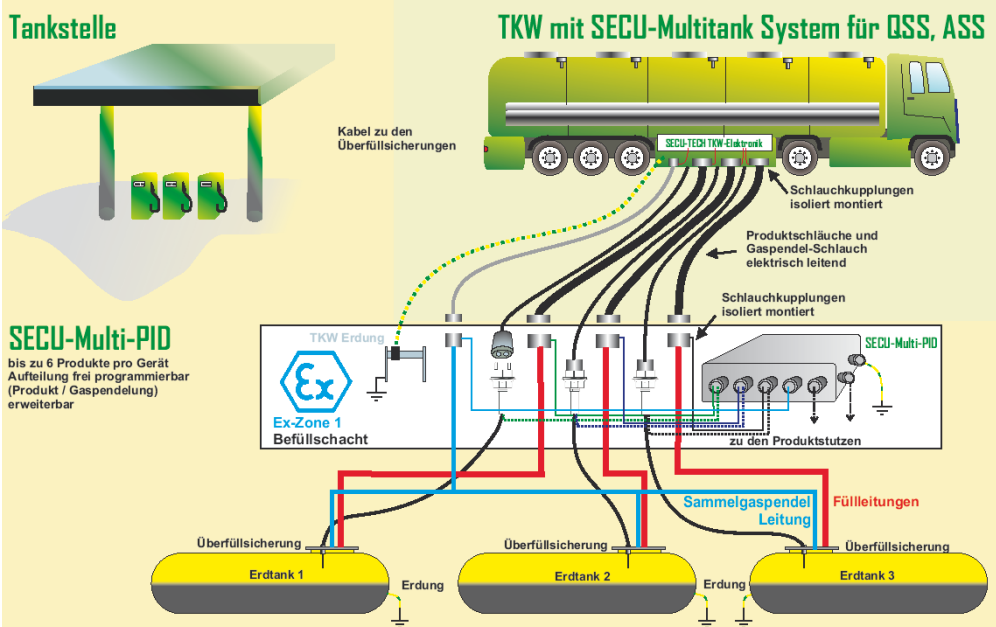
Tankstelle

TKW mit SECU-Multitank System für QSS, ASS

Kabel zu den Überfüllsicherungen

SECU-TECH TKW-Elektronik

Schlauchkupplungen isoliert montiert

Produktschläuche und Gaspendel-Schlauch elektrisch leitend

Schlauchkupplungen isoliert montiert

SECU-Multi-PID

bis zu 6 Produkte pro Gerät
Aufteilung frei programmierbar
(Produkt / Gaspendelung)
erweiterbar

TKW Erdung

SECU-Multi-PID

Ex

Ex-Zone 1
Befüllschacht

zu den Produktstutzen

Sammelgaspendel Leitung

Füllleitungen

Überfüllsicherung

Überfüllsicherung

Überfüllsicherung

Erdtank 1

Erdung

Erdtank 2

Erdung

Erdtank 3